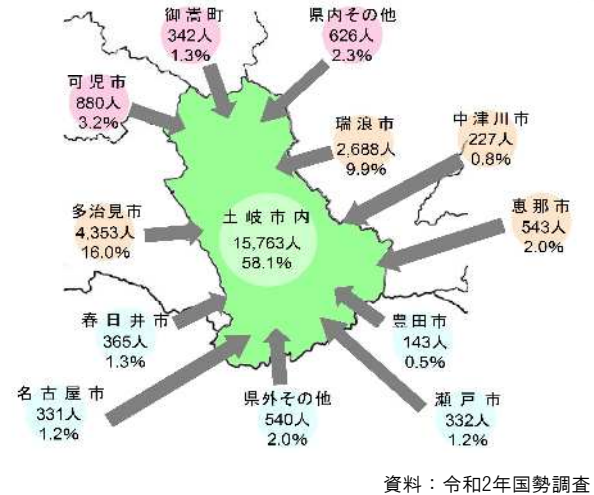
御嵩町
342人
1.3%

県内その他
626人
2.3%

可児市
880人
3.2%

瑞浪市
2,688人
9.9%

中津川市
227人
0.8%

多治見市
4,353人
16.0%

土岐市内
15,763人
58.1%

恵那市
543人
2.0%

春日井市
365人
1.3%

豊田市
143人
0.5%

名古屋市
331人
1.2%

県外その他
540人
2.0%

瀬戸市
332人
1.2%

資料：令和2年国勢調査